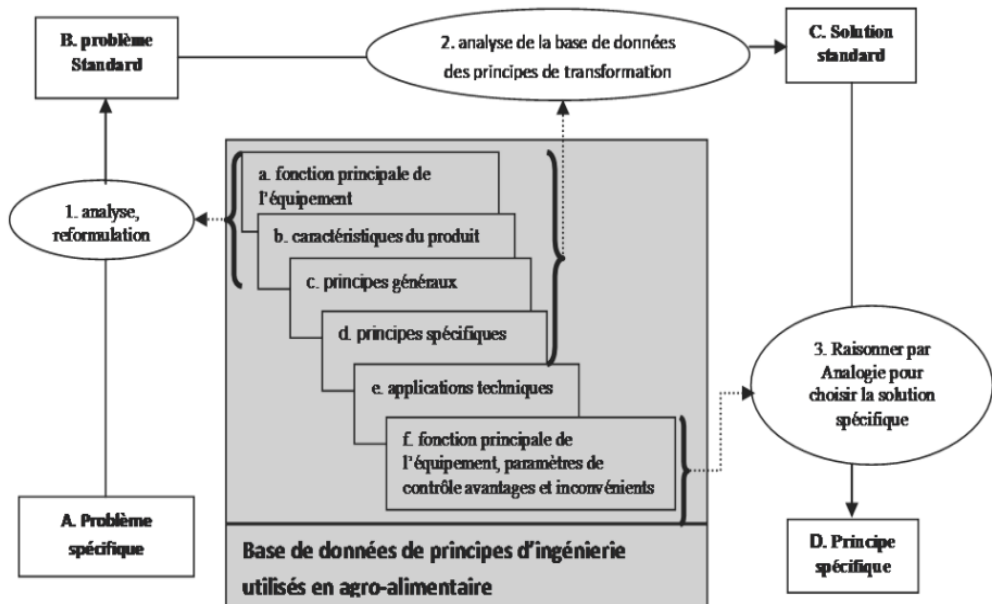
B. problème Standard

2. analyse de la base de données des principes de transformation

C. Solution standard

1. analyse, reformulation

a. fonction principale de l'équipement

b. caractéristiques du produit

c. principes généraux

d. principes spécifiques

e. applications techniques

f. fonction principale de l'équipement, paramètres de contrôle avantages et inconvénients

3. Raisonner par Analogie pour choisir la solution spécifique

A. Problème spécifique

Base de données de principes d'ingénierie utilisés en agro-alimentaire

D. Principe spécifique